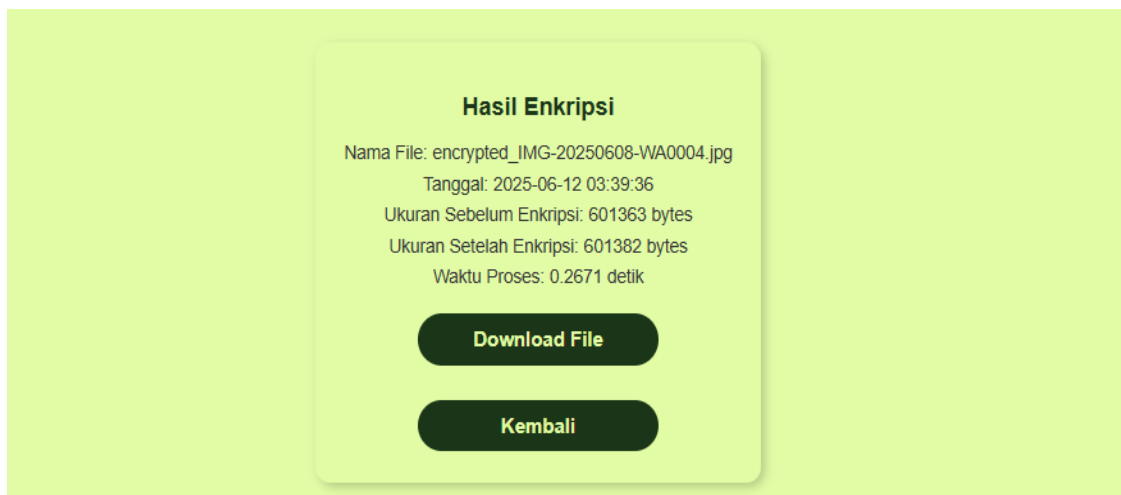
Hasil Enkripsi

Nama File: encrypted_IMG-20250608-WA0004.jpg
Tanggal: 2025-06-12 03:39:36
Ukuran Sebelum Enkripsi: 601363 bytes
Ukuran Setelah Enkripsi: 601382 bytes
Waktu Proses: 0.2671 detik

Download File

Kembali